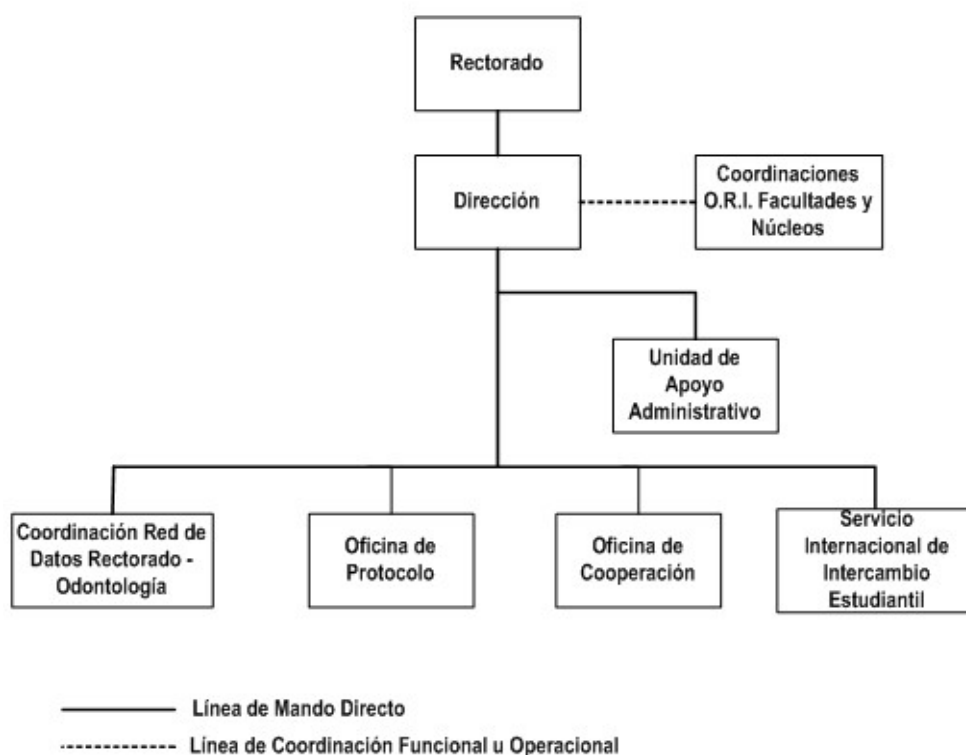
Rectorado

Dirección

Coordinaciones O.R.I. Facultades y Núcleos

Unidad de Apoyo Administrativo

Coordinación Red de Datos Rectorado - Odontología

Oficina de Protocolo

Oficina de Cooperación

Servicio Internacional de Intercambio Estudiantil

Línea de Mando Directo

Línea de Coordinación Funcional u Operacional